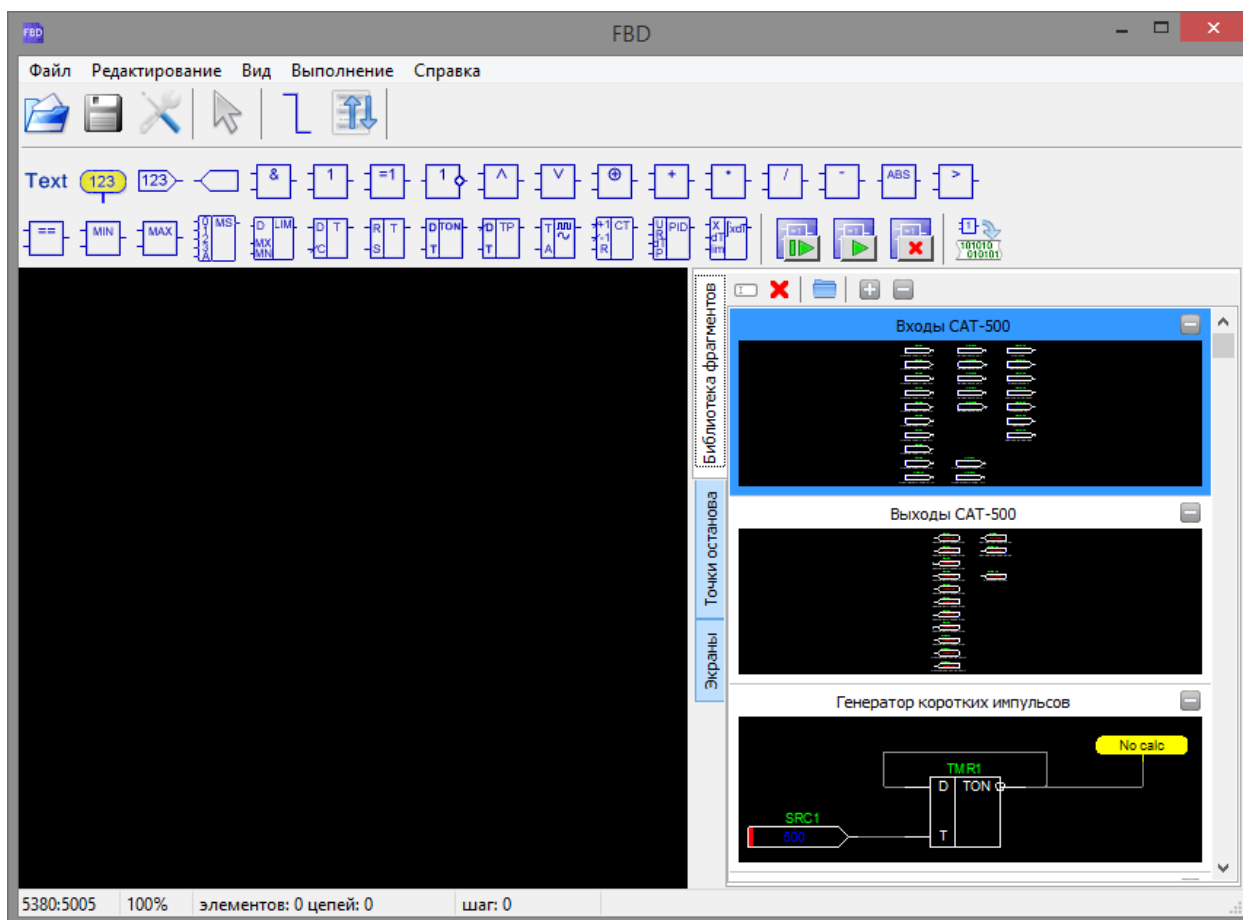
FBD

FBD

Файл Редактирование Вид Выполнение Справка

Text 123 123 & 1 =1 1 ^ V ⊕ + * / - ABS >

== MIN MAX MS D LIM MX MN D T C R T S D TON T D TP T T A +1 -1 CT R U R I P PID X dT im fxdt

101010 010101

Библиотека фрагментов

Точки останова

Экраны

Входы САТ-500

Выходы САТ-500

Генератор коротких импульсов

No calc

TMR1

D TON

T

SRC1

500

5380:5005 100% элементов: 0 цепей: 0 шаг: 0